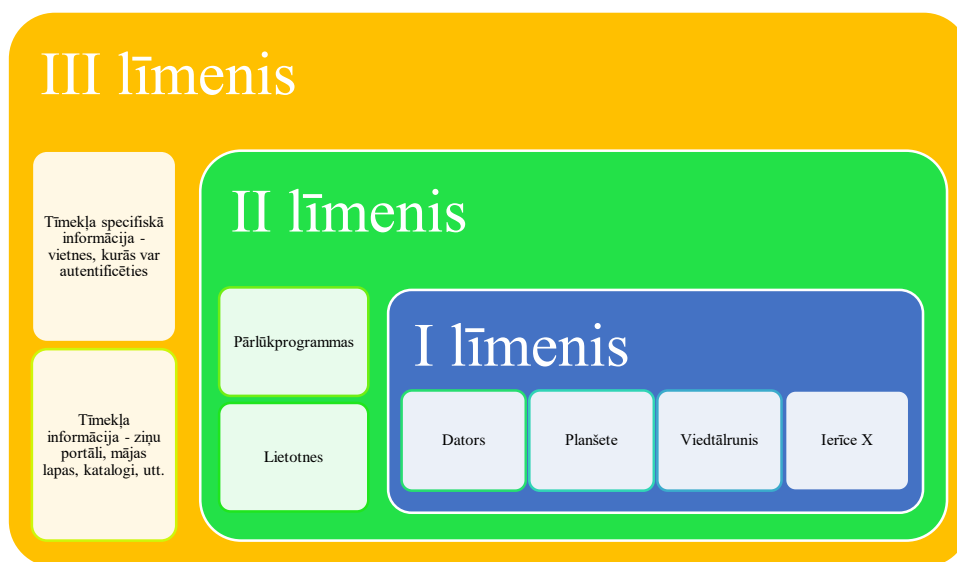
III līmenis

Tīmekļa specifiskā informācija - vietnes, kurās var autentificēties

Tīmekļa informācija - ziņu portāli, mājas lapas, katalogi, utt.

II līmenis

Pārlūkprogrammas

Lietotnes

I līmenis

Dators

Planšete

Viedtālrunis

Ierīce X